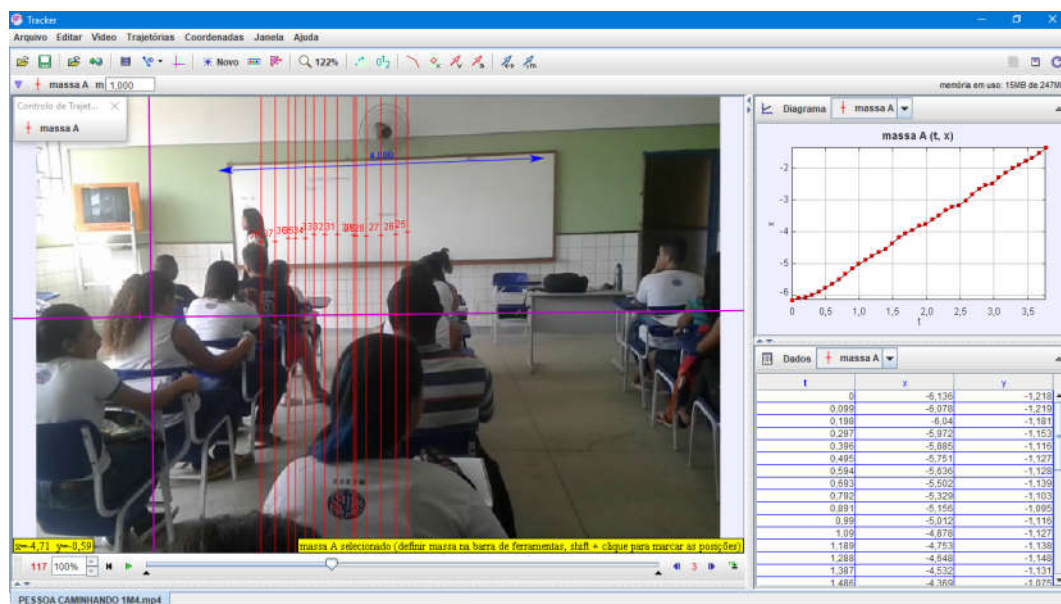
Tracker

Arquivo Editar Vídeo Trajetórias Coordenadas Janela Ajuda

Novo 122%

massa A m 1,000

memória em uso: 15MB de 247MB

Controle de Trajet...

massa A

6,000

37 36 35 34 33 32 31 30 29 28 27 26 25

x=-4,71 y=-0,59

massa A selecionado (definir massa na barra de ferramentas, shift + clique para marcar as posições)

117 100%

PESSOA CAMINHANDO 1M4.mp4

Diagrama massa A

massa A (t, x)

-2
-3
-4
-5
-6

x

0 0,5 1,0 1,5 2,0 2,5 3,0 3,5

t

Dados massa A

| t | x | y |
|---|---|---|
| 0 | -6,136 | -1,218 |
| 0,099 | -6,078 | -1,219 |
| 0,198 | -6,04 | -1,181 |
| 0,297 | -5,972 | -1,153 |
| 0,396 | -5,885 | -1,116 |
| 0,495 | -5,751 | -1,127 |
| 0,594 | -5,636 | -1,128 |
| 0,693 | -5,502 | -1,139 |
| 0,792 | -5,329 | -1,103 |
| 0,891 | -5,156 | -1,095 |
| 0,99 | -5,012 | -1,116 |
| 1,09 | -4,878 | -1,127 |
| 1,189 | -4,753 | -1,138 |
| 1,288 | -4,648 | -1,148 |
| 1,387 | -4,532 | -1,131 |
| 1,486 | -4,369 | -1,075 |